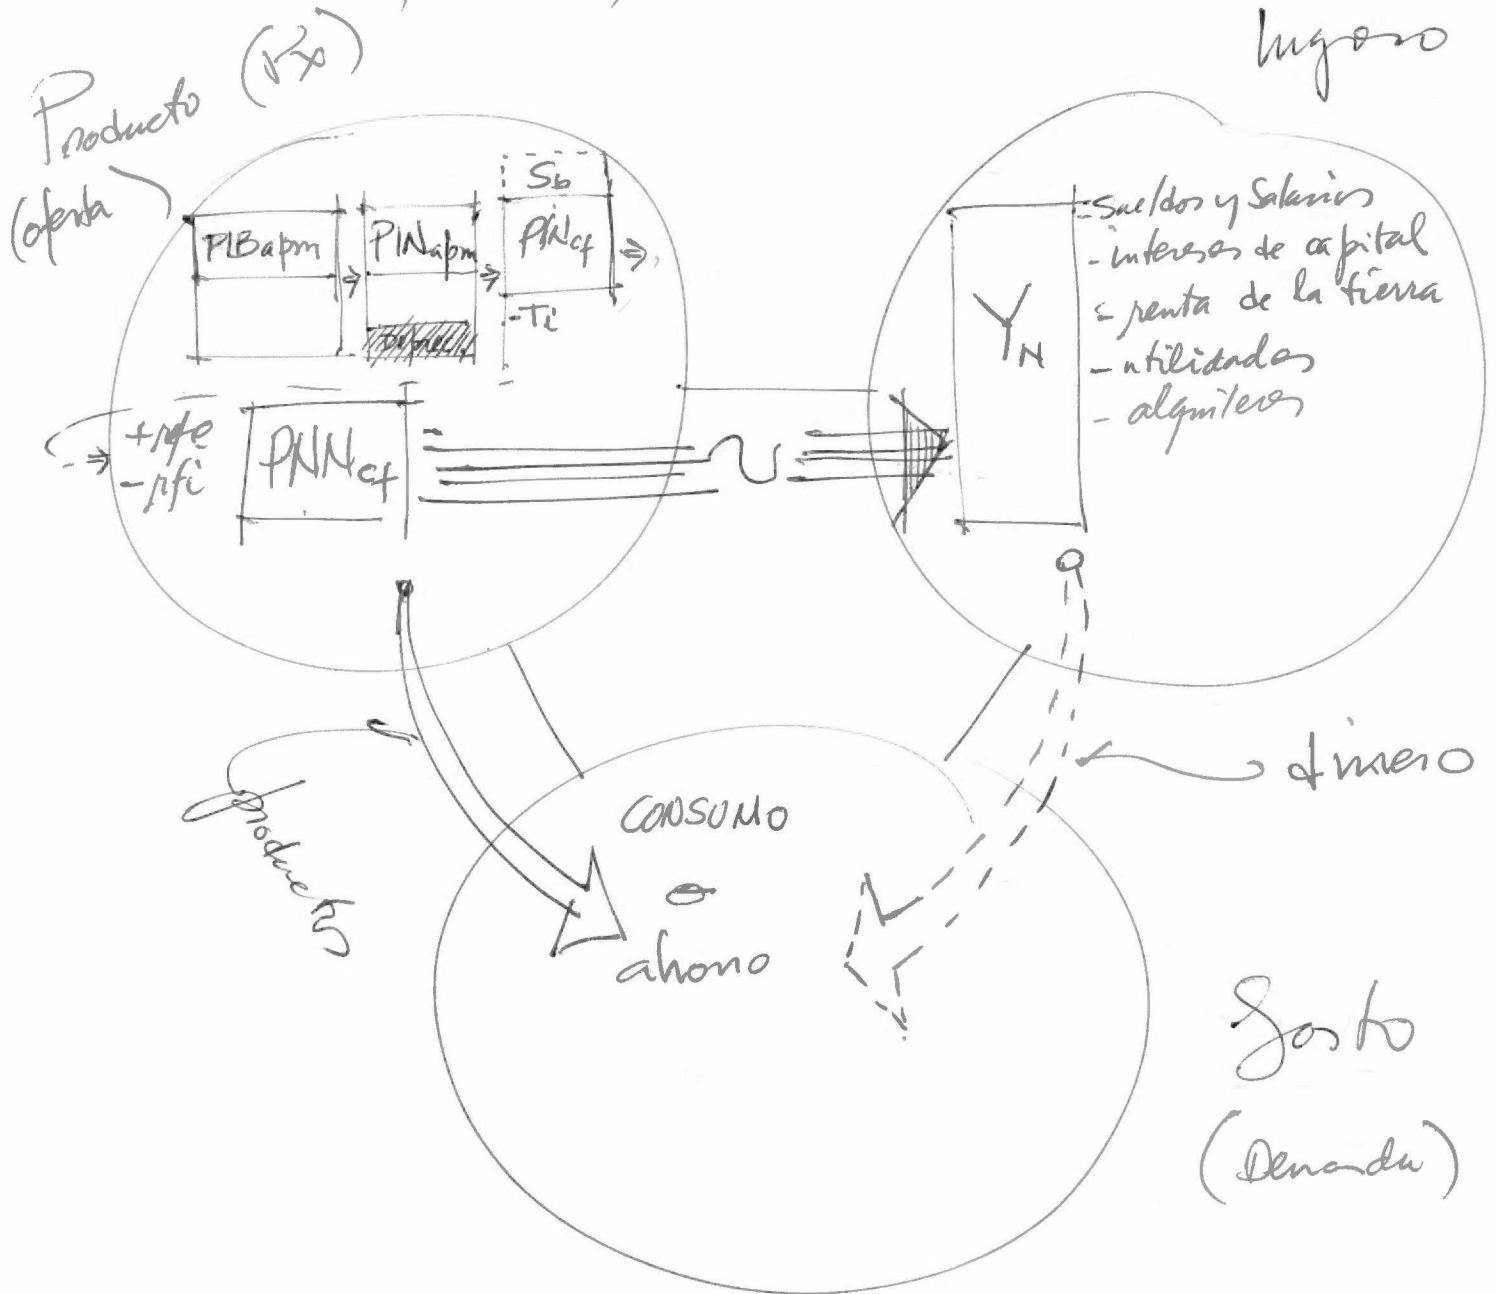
Producto (Px)
(oferta)

Ingreso

PIBapm
PINapm
Sb
PNNcf
-Ti
Deprec

+rpfe
-rpfi
PNNcf

$Y_N$
-Sueldos y Salarios
-intereses de capital
-renta de la tierra
-utilidades
-alquileres

producto

dinero

CONSUMO
o
ahorro

Gasto
(Demanda)